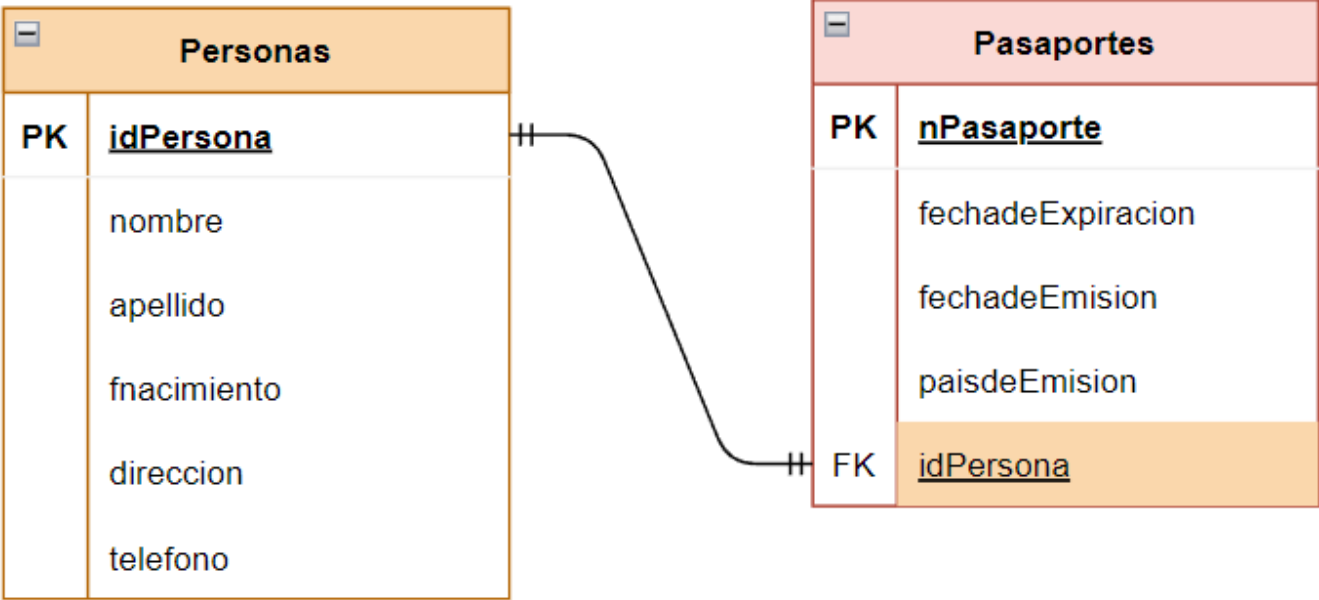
Personas

| PK | idPersona |
|---|---|
| | nombre |
| | apellido |
| | fnacimiento |
| | direccion |
| | telefono |

Pasaportes

| PK | nPasaporte |
|---|---|
| | fechadeExpiracion |
| | fechadeEmision |
| | paisdeEmision |
| FK | idPersona |